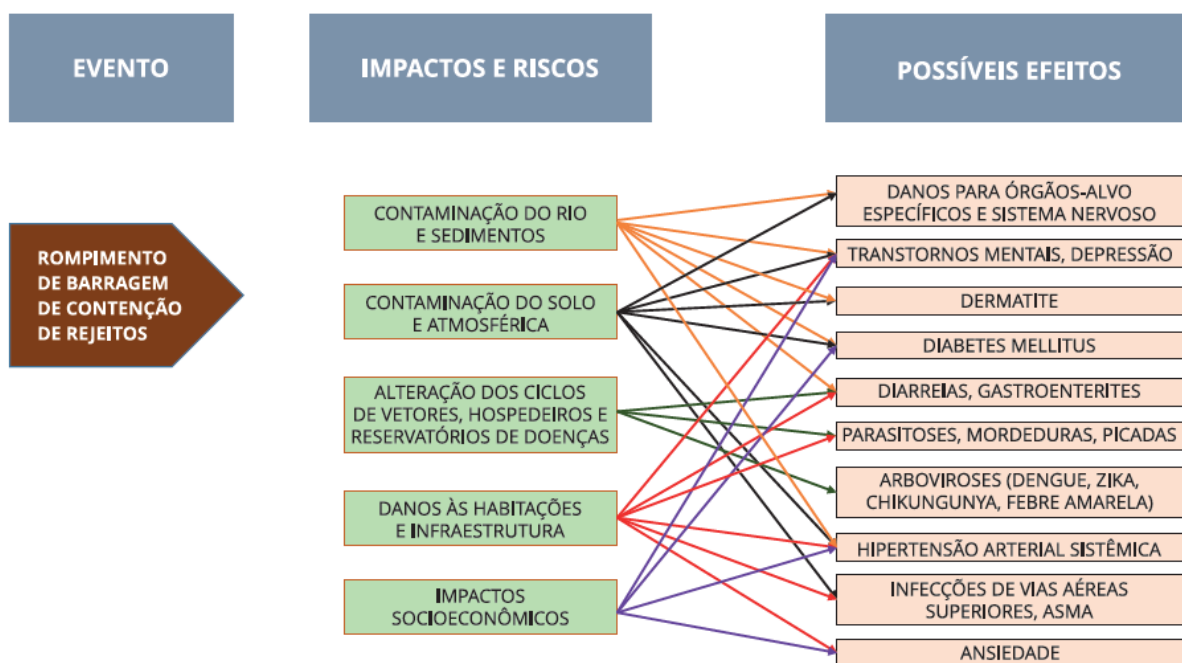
EVENTO

IMPACTOS E RISCOS

POSSÍVEIS EFEITOS

ROMPIMENTO DE BARRAGEM DE CONTENÇÃO DE REJEITOS

CONTAMINAÇÃO DO RIO E SEDIMENTOS

CONTAMINAÇÃO DO SOLO E ATMOSFÉRICA

ALTERAÇÃO DOS CICLOS DE VETORES, HOSPEDEIROS E RESERVATÓRIOS DE DOENÇAS

DANOS ÀS HABITAÇÕES E INFRAESTRUTURA

IMPACTOS SOCIOECONÔMICOS

DANOS PARA ÓRGÃOS-ALVO ESPECÍFICOS E SISTEMA NERVOSO

TRANSTORNOS MENTAIS, DEPRESSÃO

DERMATITE

DIABETES MELLITUS

DIARREIAS, GASTROENTERITES

PARASITOSES, MORDEDURAS, PICADAS

ARBOVIROSES (DENGUE, ZIKA, CHIKUNGUNYA, FEBRE AMARELA)

HIPERTENSÃO ARTERIAL SISTÊMICA

INFECÇÕES DE VIAS AÉREAS SUPERIORES, ASMA

ANSIEDADE